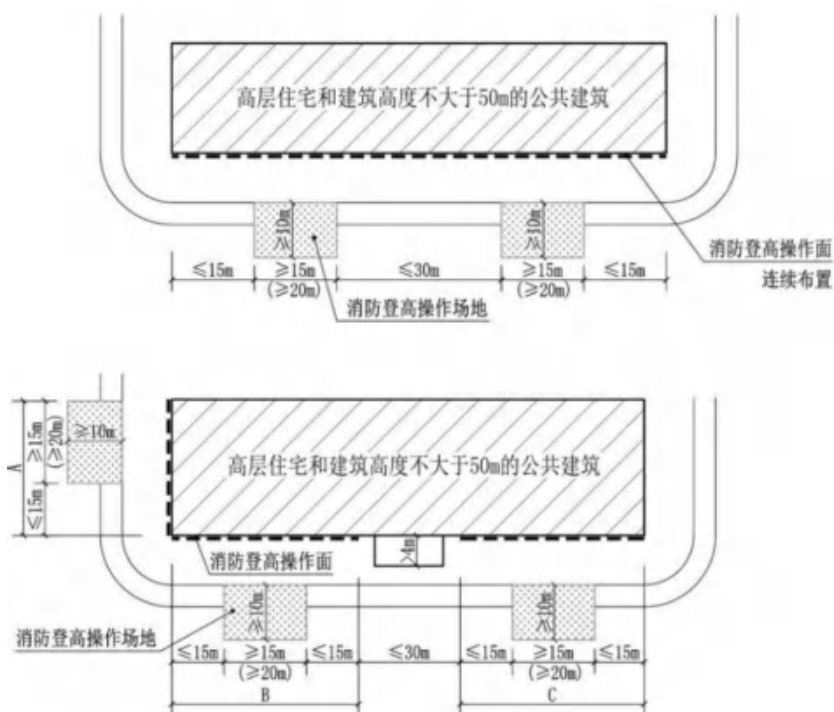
高层住宅和建筑高度不大于50m的公共建筑

≥10m

≥10m

≤15m ≥15m (≥20m) ≤30m ≥15m (≥20m) ≤15m

消防登高操作场地

消防登高操作面 连续布置

A

≥15m (≥20m)

≥10m

≤15m

高层住宅和建筑高度不大于50m的公共建筑

≥4m

消防登高操作面

消防登高操作场地

≥10m

≥10m

≤15m ≥15m (≥20m) ≤15m ≤30m ≤15m ≥15m (≥20m) ≤15m

B

C